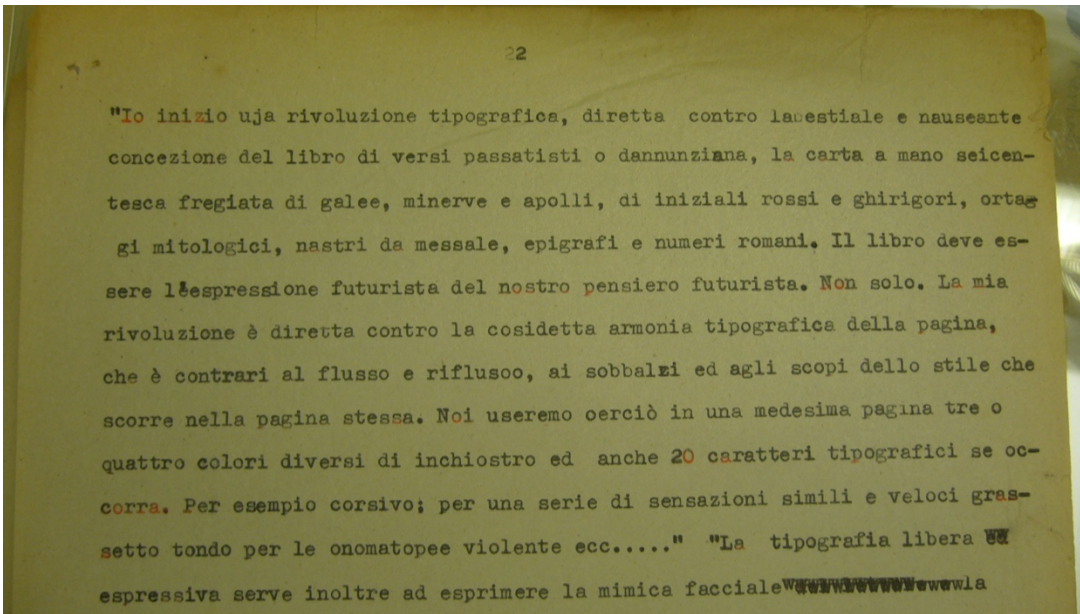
22

"Io inizio uja rivoluzione tipografica, diretta contro laeestiale e nauseante concezione del libro di versi passatisti o dannunziana, la carta a mano seicentesca fregiata di galee, minerve e apolli, di iniziali rossi e ghirigori, ortaggi mitologici, nastri da messale, epigrafi e numeri romani. Il libro deve essere l'espressione futurista del nostro pensiero futurista. Non solo. La mia rivoluzione è diretta contro la cosidetta armonia tipografica della pagina, che è contrari al flusso e riflusoo, ai sobbalzi ed agli scopi dello stile che scorre nella pagina stessa. Noi useremo oerciò in una medesima pagina tre o quattro colori diversi di inchiostro ed anche 20 caratteri tipografici se occorra. Per esempio corsivo; per una serie di sensazioni simili e veloci grassetto tondo per le onomatopee violente ecc....." "La tipografia libera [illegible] espressiva serve inoltre ad esprimere la mimica facciale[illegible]la